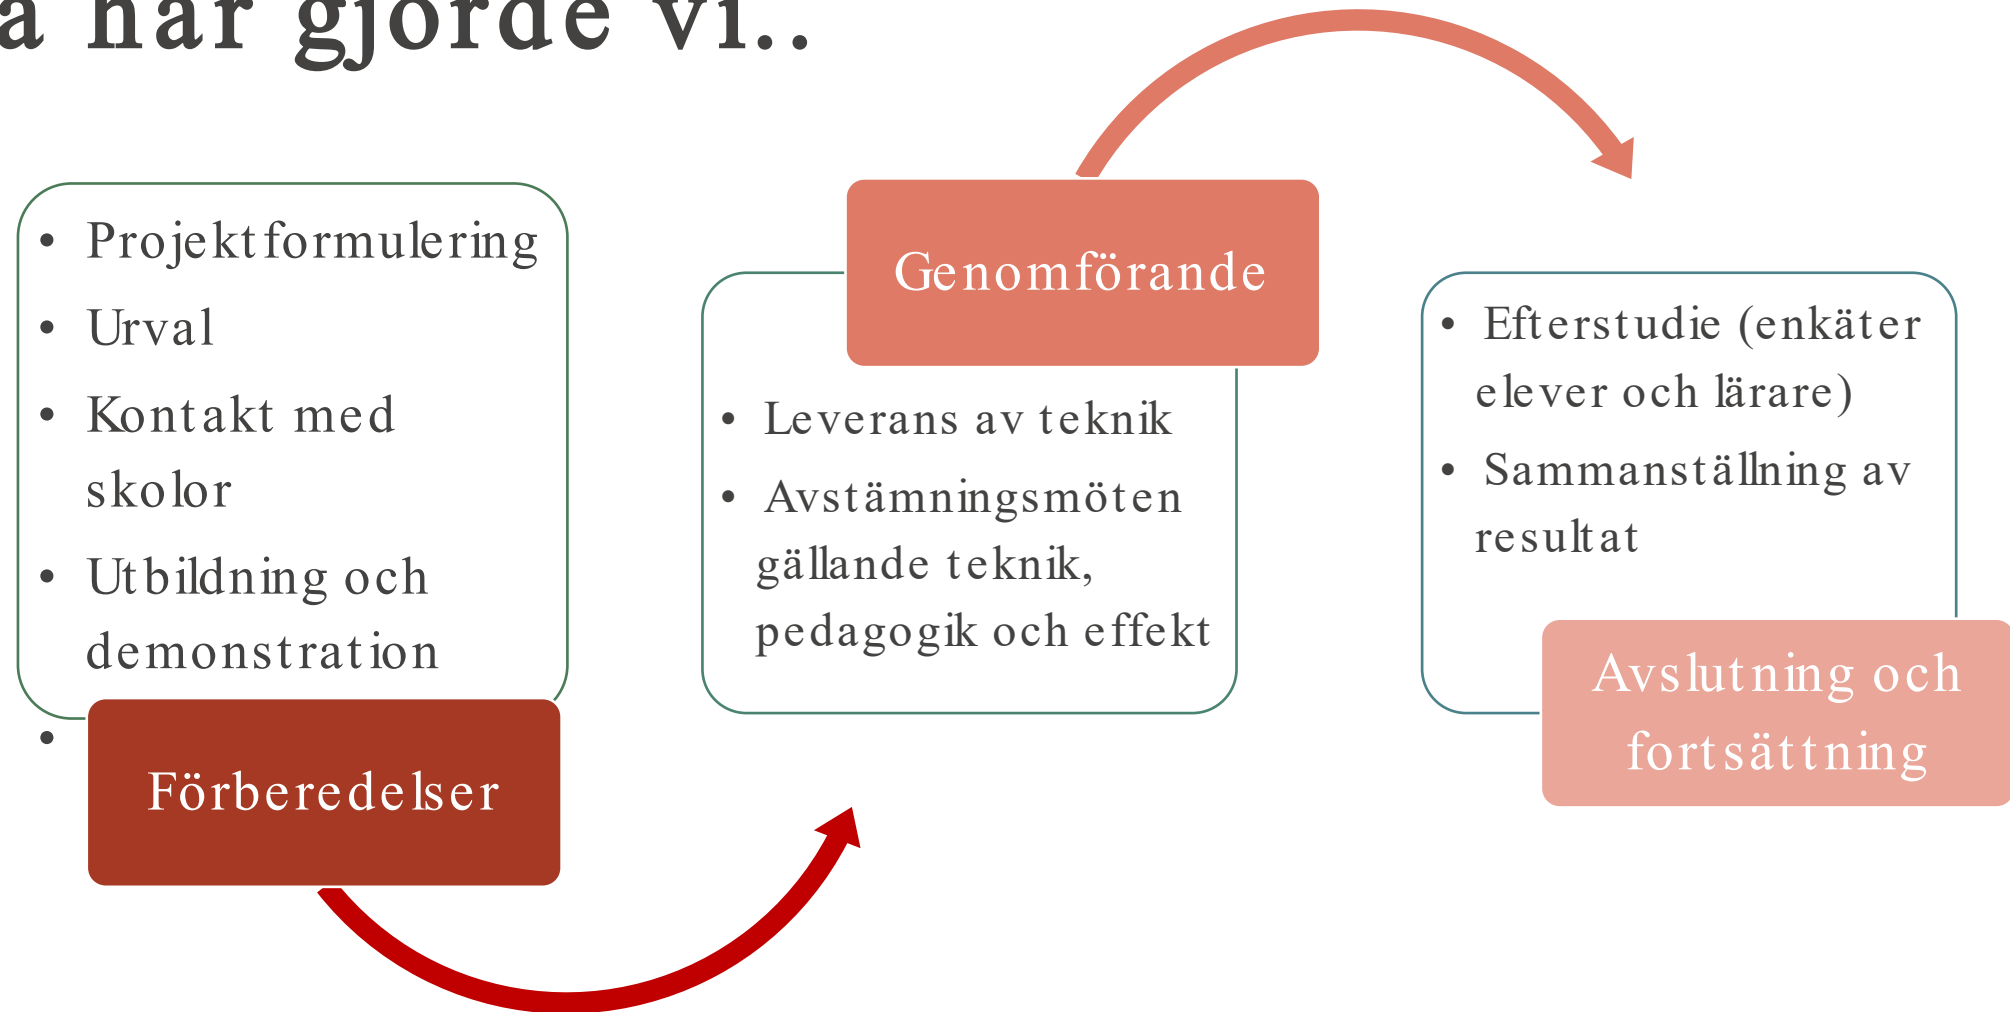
a har gjorde vi..

- Projektformulering
- Urval
- Kontakt med skolor
- Utbildning och demonstration
- 

Förberedelser

Genomförande

- Leverans av teknik
- Avstämningsmöten gällande teknik, pedagogik och effekt

- Efterstudie (enkäter elever och lärare)
- Sammanställning av resultat

Avslutning och fortsättning